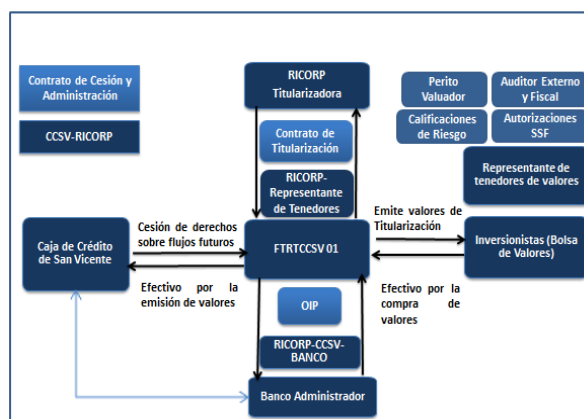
Contrato de Cesión y Administración

CCSV-RICORP

RICORP Titularizadora

Contrato de Titularización

RICORP-Representante de Tenedores

Perito Valuador

Auditor Externo y Fiscal

Calificaciones de Riesgo

Autorizaciones SSF

Representante de tenedores de valores

Caja de Crédito de San Vicente

Cesión de derechos sobre flujos futuros

FTRTCCSV 01

Emite valores de Titularización

Inversionistas (Bolsa de Valores)

Efectivo por la emisión de valores

Efectivo por la compra de valores

OIP

RICORP-CCSV-BANCO

Banco Administrador